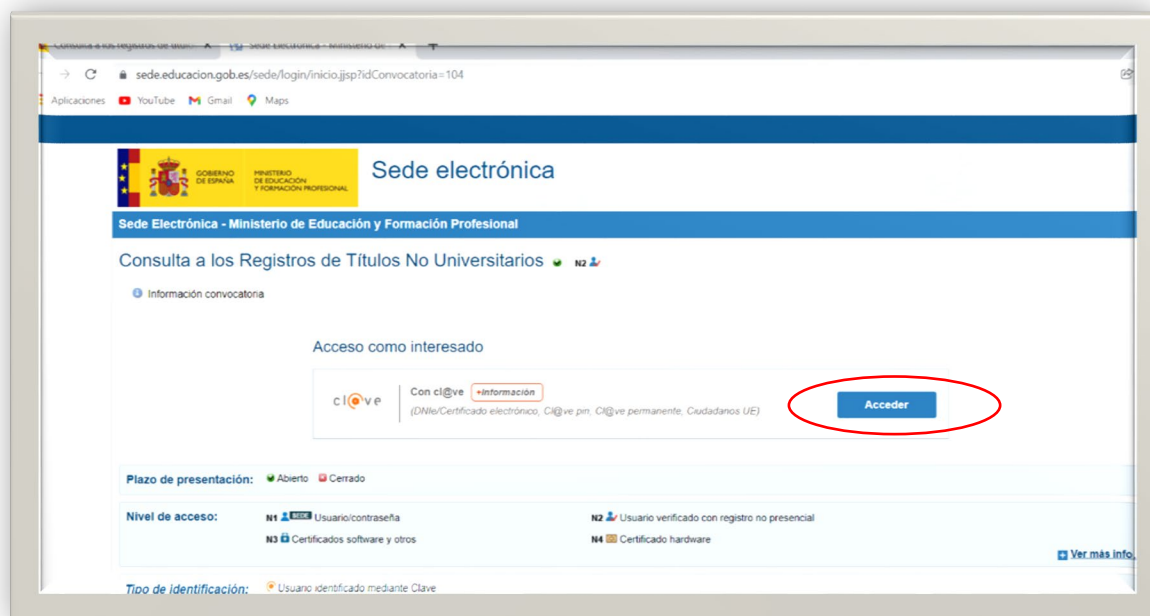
Consulta a los registros de títulos × Sede Electrónica - Ministerio de ×

sede.educacion.gob.es/sede/login/inicio.jsp?idConvocatoria=104

Aplicaciones YouTube Gmail Maps

GOBIERNO DE ESPAÑA MINISTERIO DE EDUCACIÓN Y FORMACIÓN PROFESIONAL

Sede electrónica

Sede Electrónica - Ministerio de Educación y Formación Profesional

Consulta a los Registros de Títulos No Universitarios N2

Información convocatoria

Acceso como interesado

cl@ve

Con cl@ve +información

(DNIe/Certificado electrónico, Cl@ve pin, Cl@ve permanente, Ciudadanos UE)

Acceder

Plazo de presentación: Abierto Cerrado

Nivel de acceso: N1 SEDE Usuario/contraseña N2 Usuario verificado con registro no presencial

N3 Certificados software y otros N4 Certificado hardware

Ver más info

Tipo de identificación: Usuario identificado mediante Clave